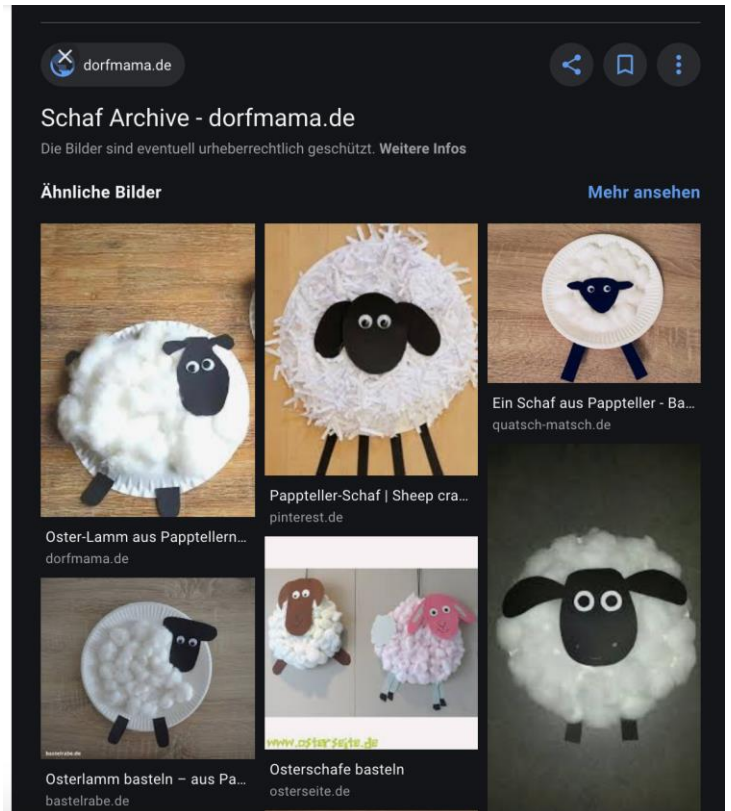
dorfmama.de

Schaf Archive - dorfmama.de

Die Bilder sind eventuell urheberrechtlich geschützt. **Weitere Infos**

**Ähnliche Bilder**

Mehr ansehen

Oster-Lamm aus Papptellern...
dorfmama.de

Pappteller-Schaf | Sheep cra...
pinterest.de

Ein Schaf aus Pappteller - Ba...
quatsch-matsch.de

bastelrabe.de

Osterlamm basteln – aus Pa...
bastelrabe.de

www.osterseite.de

Osterschafe basteln
osterseite.de